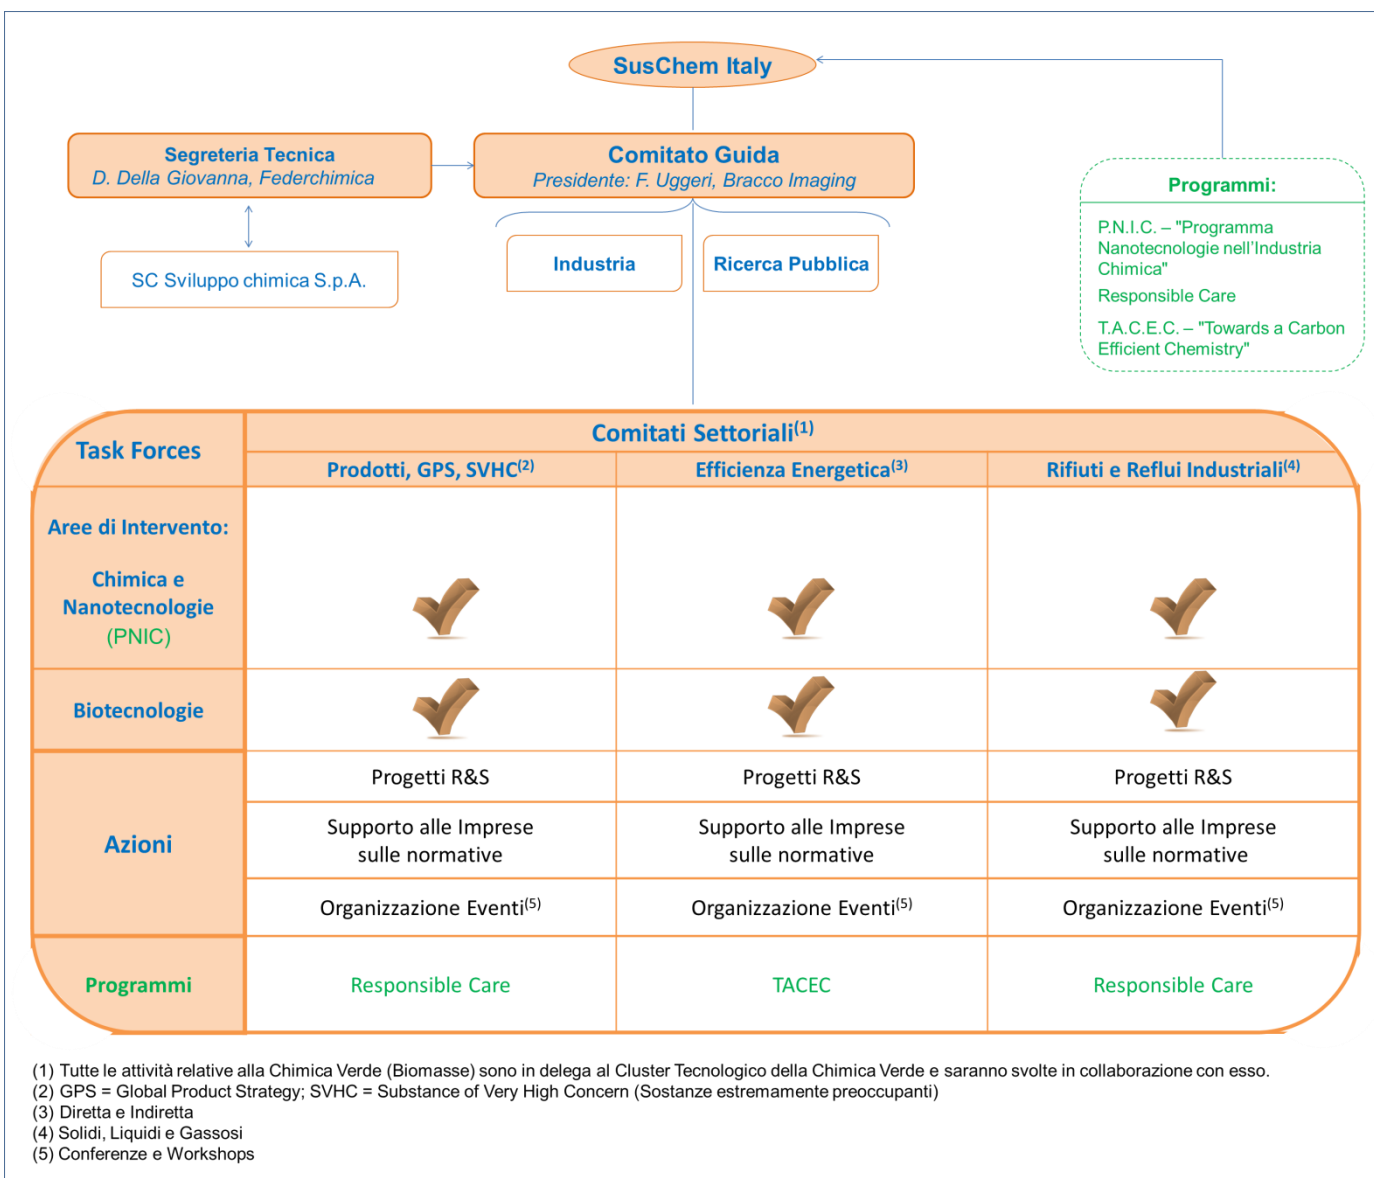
SusChem Italy

Segreteria Tecnica
D. Della Giovanna, Federchimica

SC Sviluppo chimica S.p.A.

Comitato Guida
Presidente: F. Uggeri, Bracco Imaging

Industria

Ricerca Pubblica

Programmi:

P.N.I.C. – "Programma Nanotecnologie nell'Industria Chimica"

Responsible Care

T.A.C.E.C. – "Towards a Carbon Efficient Chemistry"

| Task Forces | Comitati Settoriali$^{(1)}$ | | |
|---|---|---|---|
| | Prodotti, GPS, SVHC$^{(2)}$ | Efficienza Energetica$^{(3)}$ | Rifiuti e Reflui Industriali$^{(4)}$ |
| Aree di Intervento: Chimica e Nanotecnologie (PNIC) | ✓ | ✓ | ✓ |
| Biotecnologie | ✓ | ✓ | ✓ |
| Azioni | Progetti R&S | Progetti R&S | Progetti R&S |
| | Supporto alle Imprese sulle normative | Supporto alle Imprese sulle normative | Supporto alle Imprese sulle normative |
| | Organizzazione Eventi$^{(5)}$ | Organizzazione Eventi$^{(5)}$ | Organizzazione Eventi$^{(5)}$ |
| Programmi | Responsible Care | TACEC | Responsible Care |

(1) Tutte le attività relative alla Chimica Verde (Biomasse) sono in delega al Cluster Tecnologico della Chimica Verde e saranno svolte in collaborazione con esso.
(2) GPS = Global Product Strategy; SVHC = Substance of Very High Concern (Sostanze estremamente preoccupanti)
(3) Diretta e Indiretta
(4) Solidi, Liquidi e Gassosi
(5) Conferenze e Workshops